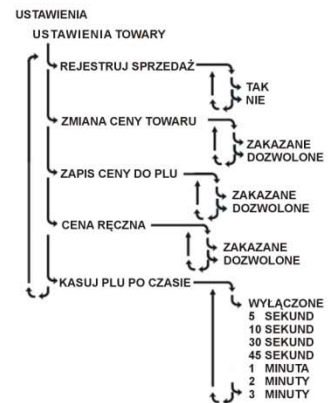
USTAWIENIA

USTAWIENIA TOWARY

REJESTRUJ SPRZEDAŻ

TAK
NIE

ZMIANA CENY TOWARU

ZAKAZANE
DOZWOLONE

ZAPIS CENY DO PLU

ZAKAZANE
DOZWOLONE

CENA RĘCZNA

ZAKAZANE
DOZWOLONE

KASUJ PLU PO CZASIE

WYŁĄCZONE
5 SEKUND
10 SEKUND
30 SEKUND
45 SEKUND
1 MINUTA
2 MINUTY
3 MINUTY